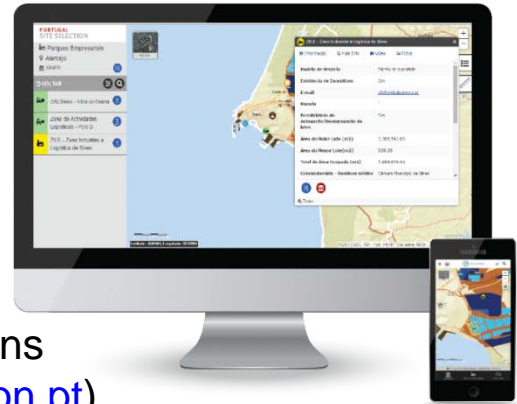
PORTUGAL
SITE SELECTION

Parques Empresariais
Alentejo
SINES

CRT/Sines - Infra-Industrial
Zona de Actividades Logísticas - ZAL
ZILS - Zona Industrial e Logística de Sines

ZILS - Zona Industrial e Logística de Sines
Informação
Fotografias
Vídeo
PDF

Distrito de Setúbal
Sim

Sim

Área do Maior Lote (m2)
1.300.761,63
Área do Menor Lote (m2)
228,25
Total de área Ocupada (m2)
5.000.000,00
Câmara Municipal de Sines

ns
on.pt)